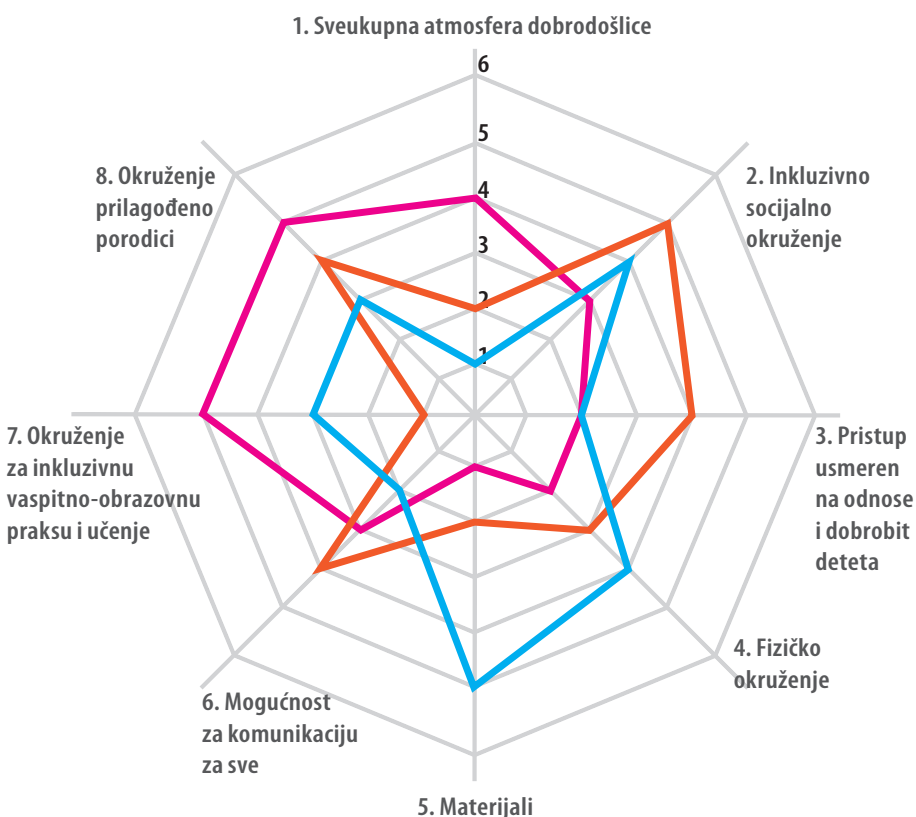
1. Sveukupna atmosfera dobrodošlice

6
5
4
3
2
1

2. Inkluzivno socijalno okruženje

3. Pristup usmeren na odnose i dobrobit deteta

4. Fizičko okruženje

5. Materijali

6. Mogućnost za komunikaciju za sve

7. Okruženje za inkluzivnu vaspitno-obrazovnu praksu i učenje

8. Okruženje prilagođeno porodici